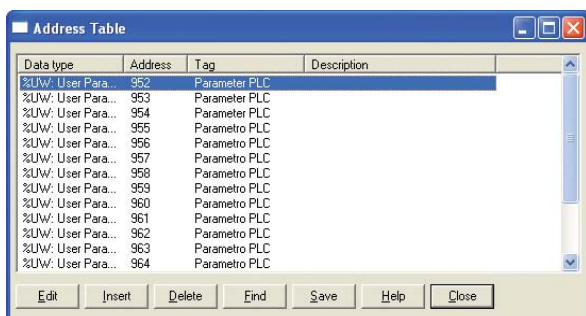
Address Table

| Data type | Address | Tag | Description |
|---|---|---|---|
| %UW: User Para... | 952 | Parameter PLC | |
| %UW: User Para... | 953 | Parameter PLC | |
| %UW: User Para... | 954 | Parameter PLC | |
| %UW: User Para... | 955 | Parametro PLC | |
| %UW: User Para... | 956 | Parametro PLC | |
| %UW: User Para... | 957 | Parametro PLC | |
| %UW: User Para... | 958 | Parametro PLC | |
| %UW: User Para... | 959 | Parametro PLC | |
| %UW: User Para... | 960 | Parametro PLC | |
| %UW: User Para... | 961 | Parametro PLC | |
| %UW: User Para... | 962 | Parametro PLC | |
| %UW: User Para... | 963 | Parametro PLC | |
| %UW: User Para... | 964 | Parametro PLC | |

Edit Insert Delete Find Save Help Close